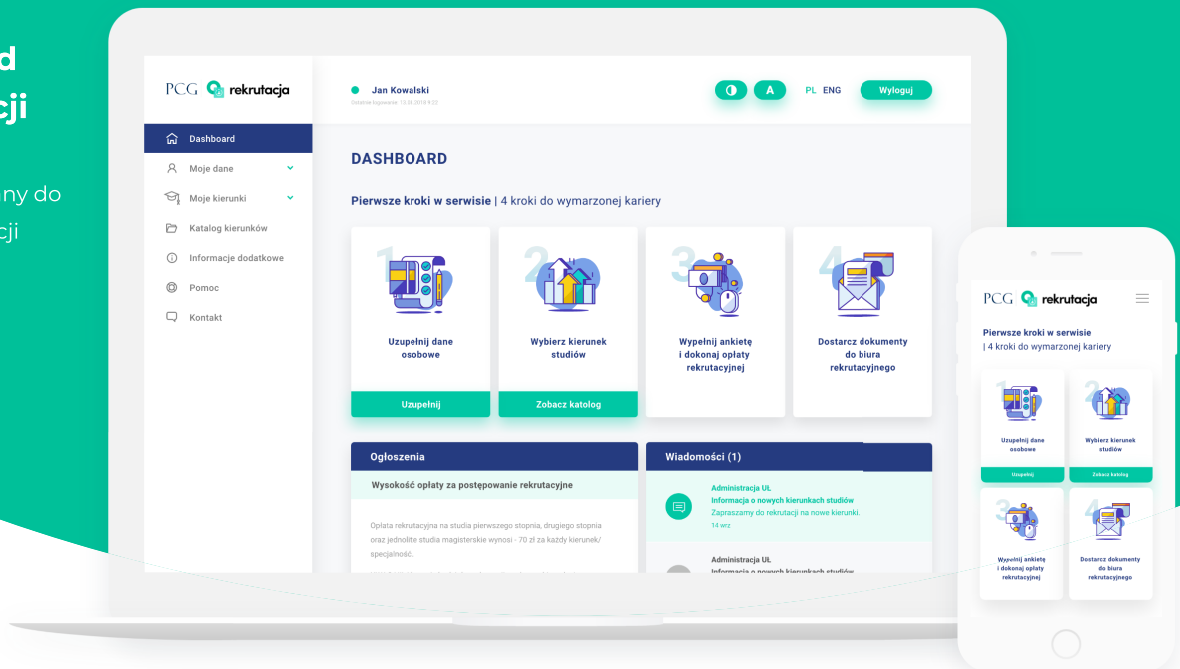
d
cji

ny do
cji

PCG rekrutacja

Jan Kowalski
Ostatnie logowanie: 13.01.2019 8:22

A PL ENG Wyloguj

Dashboard
Moje dane
Moje kierunki
Katalog kierunków
Informacje dodatkowe
Pomoc
Kontakt

DASHBOARD

Pierwsze kroki w serwisie | 4 kroki do wymarzonej kariery

1
Uzupełnij dane osobowe
Uzupełnij

2
Wybierz kierunek studiów
Zobacz katalog

3
Wypełnij ankietę i dokonaj opłaty rekrutacyjnej

4
Dostarcz dokumenty do biura rekrutacyjnego

Ogłoszenia

Wysokość opłaty za postępowanie rekrutacyjne

Opłata rekrutacyjna na studia pierwszego stopnia, drugiego stopnia oraz jednolite studia magisterskie wynosi - 70 zł za każdy kierunek/ specjalność.

Wiadomości (1)

Administracja UŁ
Informacja o nowych kierunkach studiów
Zapraszamy do rekrutacji na nowe kierunki.
14 wrz

Administracja UŁ
Informacja o nowych kierunkach studiów

PCG rekrutacja

Pierwsze kroki w serwisie
| 4 kroki do wymarzonej kariery

1
Uzupełnij dane osobowe
Uzupełnij

2
Wybierz kierunek studiów
Zobacz katalog

3
Wypełnij ankietę i dokonaj opłaty rekrutacyjnej

4
Dostarcz dokumenty do biura rekrutacyjnego